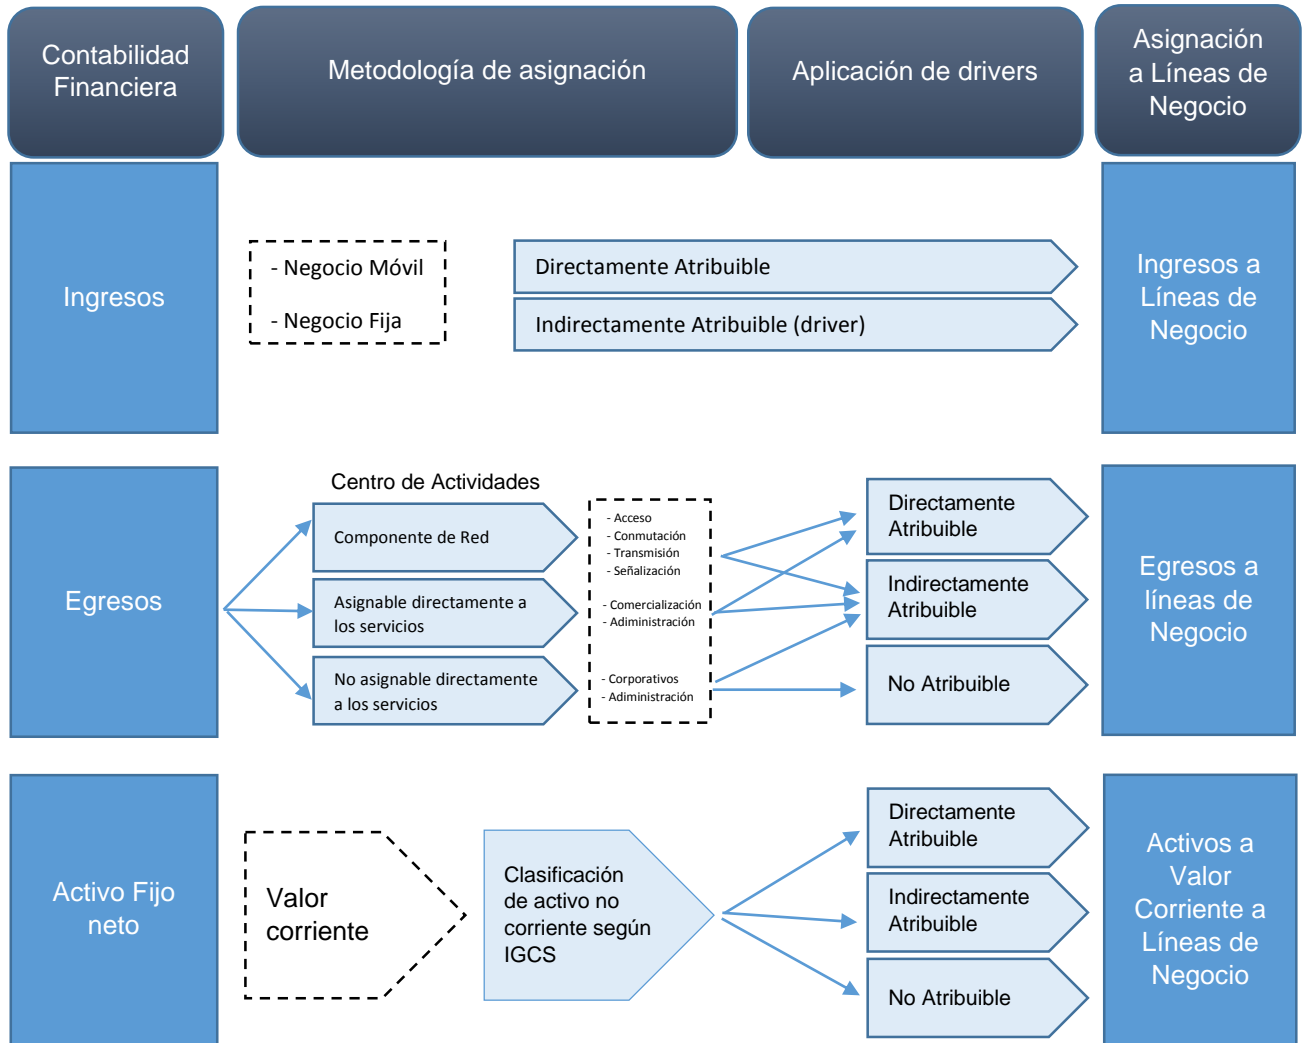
Contabilidad Financiera

Metodología de asignación

Aplicación de drivers

Asignación a Líneas de Negocio

Ingresos

- Negocio Móvil
- Negocio Fija

Directamente Atribuible

Indirectamente Atribuible (driver)

Ingresos a Líneas de Negocio

Egresos

Centro de Actividades

Componente de Red

Asignable directamente a los servicios

No asignable directamente a los servicios

- Acceso
- Conmutación
- Transmisión
- Señalización

- Comercialización
- Administración

- Corporativos
- Administración

Directamente Atribuible

Indirectamente Atribuible

No Atribuible

Egresos a líneas de Negocio

Activo Fijo neto

Valor corriente

Clasificación de activo no corriente según IGCS

Directamente Atribuible

Indirectamente Atribuible

No Atribuible

Activos a Valor Corriente a Líneas de Negocio